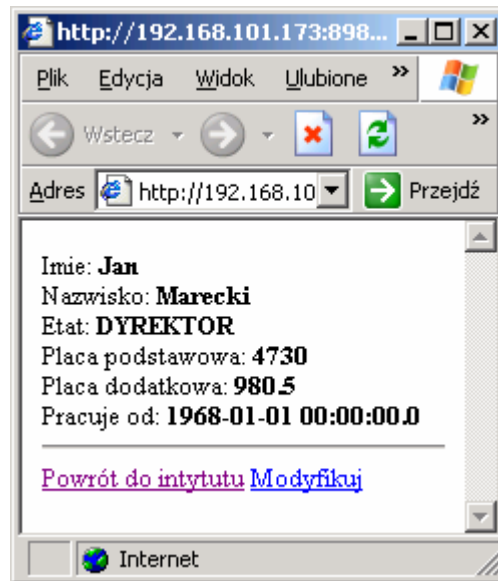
http://192.168.101.173:898...

Plik Edycja Widok Ulubione »

Wstecz

Adres http://192.168.10 Przejdź

Imie: **Jan**
Nazwisko: **Marecki**
Etat: **DYREKTOR**
Placa podstawowa: **4730**
Placa dodatkowa: **980.5**
Pracuje od: **1968-01-01 00:00:00.0**

Powrót do intytutu Modyfikuj

Internet